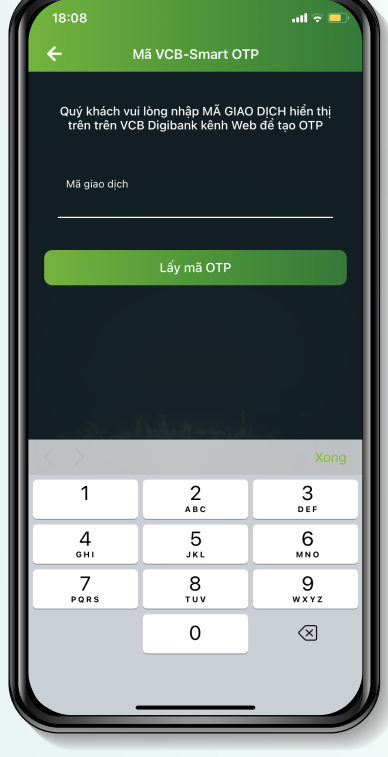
18:08

Mã VCB-Smart OTP

Quý khách vui lòng nhập MÃ GIAO DỊCH hiển thị trên trên VCB Digibank kênh Web để tạo OTP

Mã giao dịch

Lấy mã OTP

Xong

1
2 ABC
3 DEF
4 GHI
5 JKL
6 MNO
7 PQRS
8 TUV
9 WXYZ
0